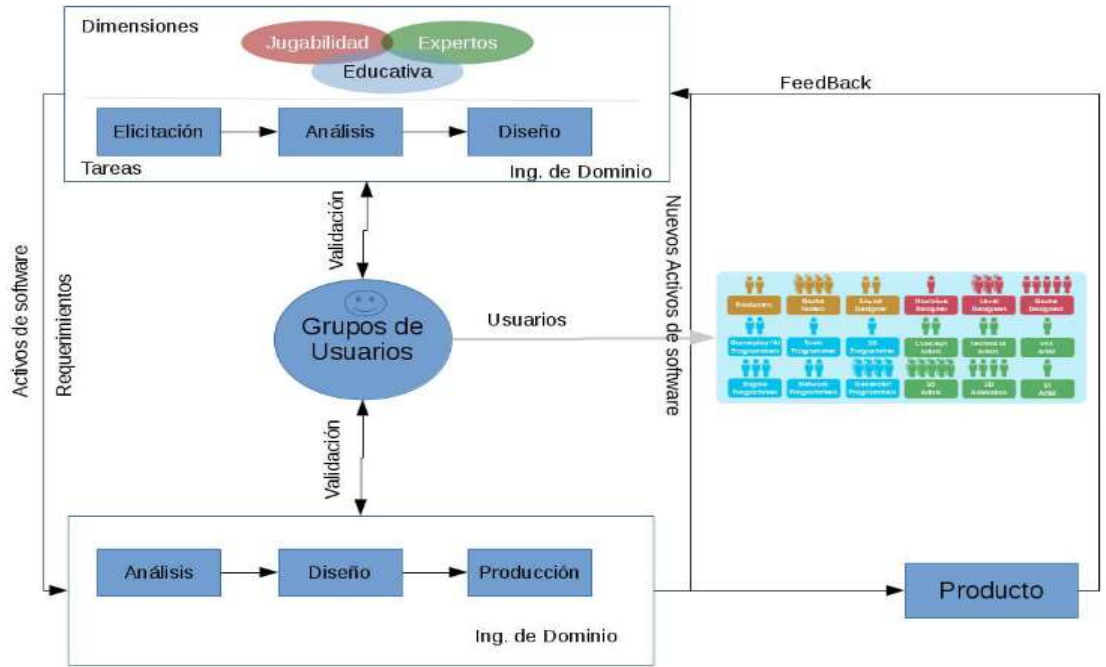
Dimensiones

Jugabilidad

Expertos

Educativa

Elicitación

Análisis

Diseño

Tareas

Ing. de Dominio

FeedBack

Validación

Nuevos Activos de software

Activos de software

Requerimientos

Grupos de Usuarios

Usuarios

Producer

Game Tester

Sound Designer

Narrative Designer

Level Designer

Game Designer

Gameplay/AI Programmer

Tools Programmer

3D Programmer

Concept Artist

Technical Artist

VFX Artist

Engine Programmer

Network Programmer

Generalist Programmer

3D Artist

2D Animation

UI Artist

Validación

Análisis

Diseño

Producción

Ing. de Dominio

Producto